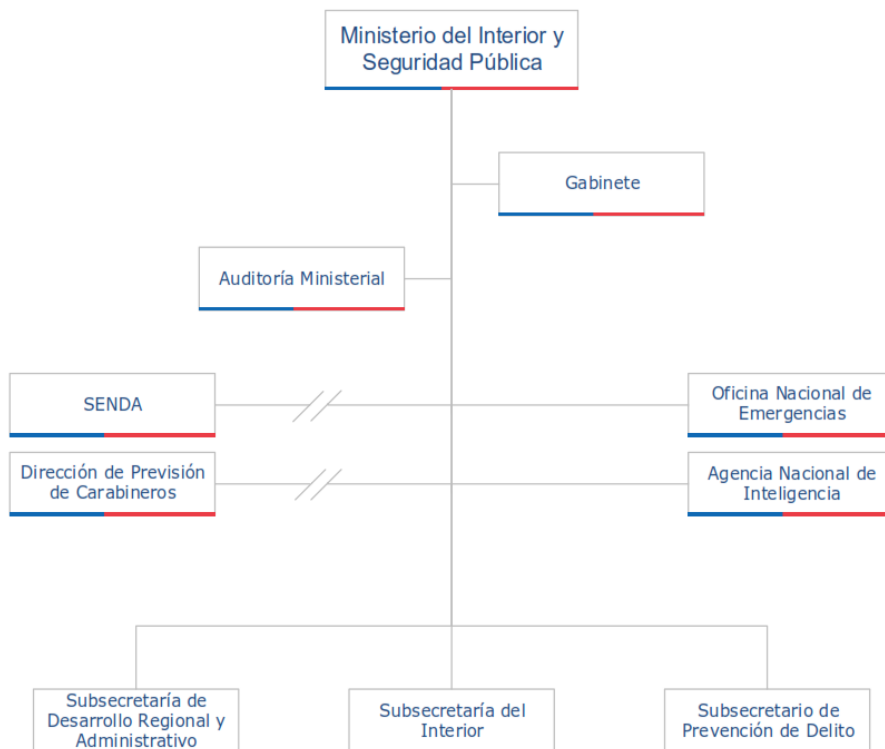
Ministerio del Interior y Seguridad Pública

Gabinete

Auditoría Ministerial

SENDA

Oficina Nacional de Emergencias

Dirección de Previsión de Carabineros

Agencia Nacional de Inteligencia

Subsecretaría de Desarrollo Regional y Administrativo

Subsecretaría del Interior

Subsecretario de Prevención de Delito